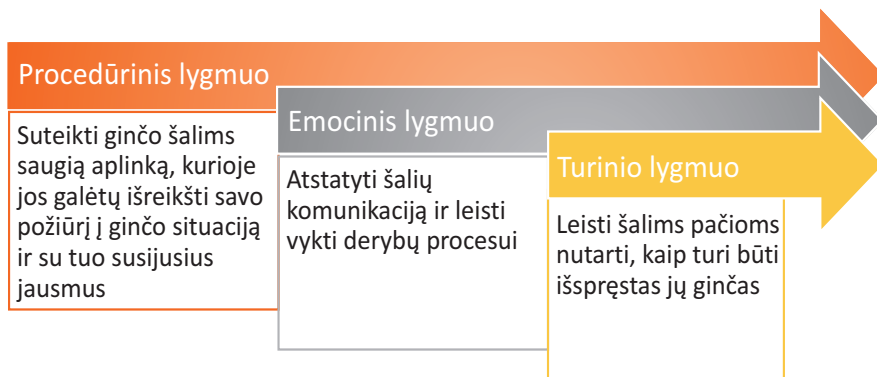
Procedūrinis lygmuo

Suteikti ginčo šalims saugią aplinką, kurioje jos galėtų išreikšti savo požiūrį į ginčo situaciją ir su tuo susijusius jausmus

Emocinis lygmuo

Atstatyti šalių komunikaciją ir leisti vykti derybų procesui

Turinio lygmuo

Leisti šalims pačioms nutarti, kaip turi būti išspręstas jų ginčas